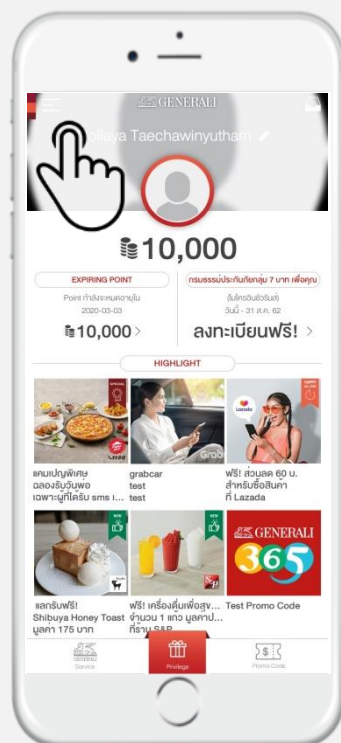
GENERALI
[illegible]llaya Taechawinyutham

10,000

EXPIRING POINT
Point กำลังจะหมดอายุใน
2020-03-03
10,000 >

กรมธรรม์ประกันภัยกลุ่ม 7 บาท เพื่อคุณ
(ไม่ต้องมีอะไรเลย)
วันนี้ - 31 ม.ค. 62
ลงทะเบียนฟรี! >

HIGHLIGHT

แคมเปญพิเศษ ฉลองรับวันพ่อ เฉพาะผู้ที่ได้รับ sms I...

grabcar test test

ฟรี! ส่วนลด 60 บ. สำหรับซื้อสินค้าที่ Lazada

แลกรับฟรี! Shibuya Honey Toast มูลค่า 175 บาท

ฟรี! เครื่องดื่มเพื่อสุข... จำนวน 1 แก้ว มูลค่าป... ที่ร้าน S&P

Test Promo Code

GENERALI
365

Service
Privilege
Promo Code